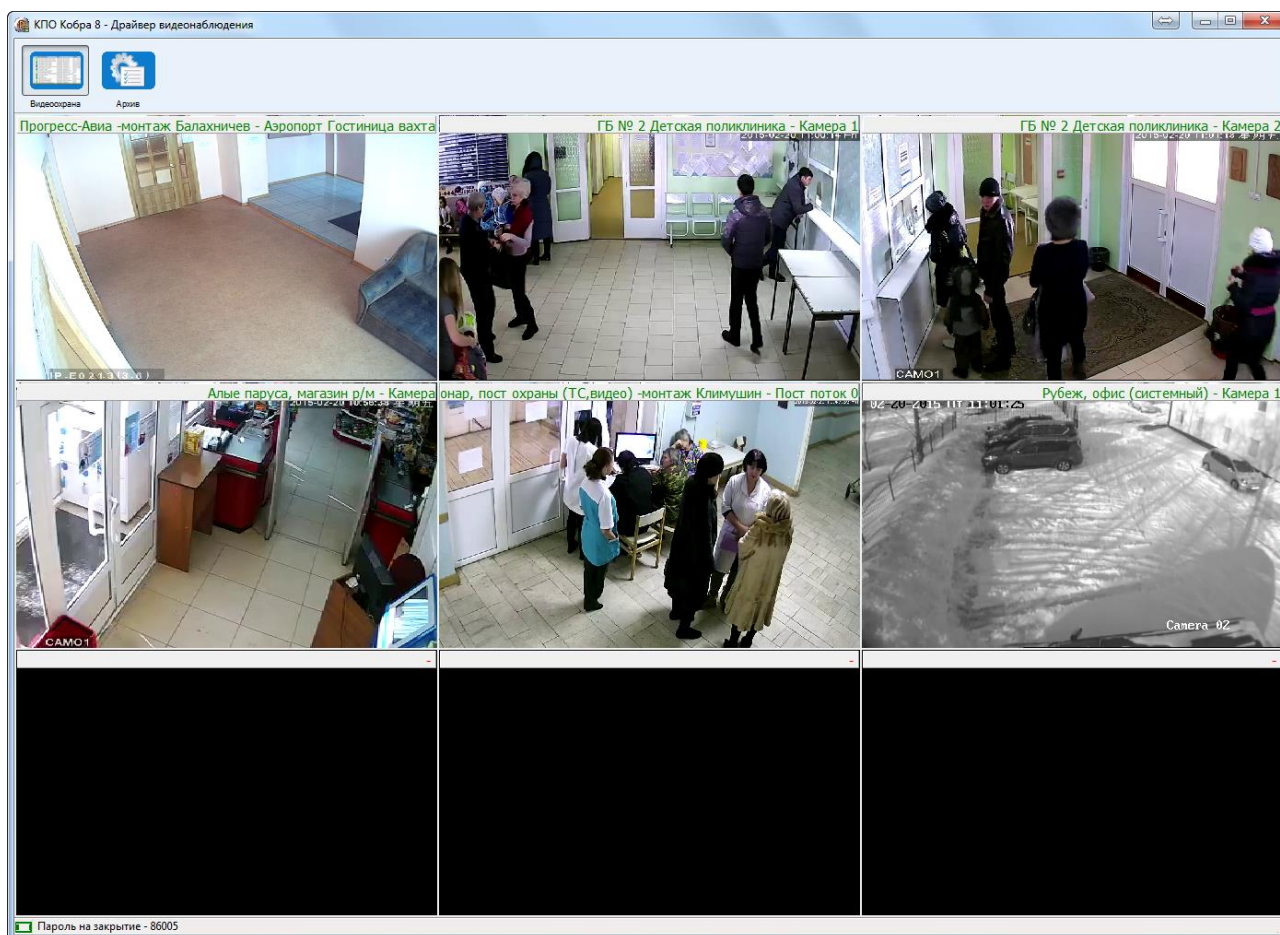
КПО Кобра 8 - Драйвер видеонаблюдения

Видеоохрана
Архив

Прогресс-Авиа -монтаж Балахничев - Аэропорт Гостиница вахта
IP-E021313(3.0)

ГБ № 2 Детская поликлиника - Камера 1
2015-02-20 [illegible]

ГБ № 2 Детская поликлиника - Камера 2
2015-02-20 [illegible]
CAMO1

Алые паруса, магазин р/м - Камера
2015-02-20 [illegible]
CAMO1

онар, пост охраны (ТС,видео) -монтаж Климушин - Пост поток 0
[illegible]

Рубеж, офис (системный) - Камера 1
02-20-2015 Fr 11:01:25
Camera 02

-
-
-

Пароль на закрытие - 86005